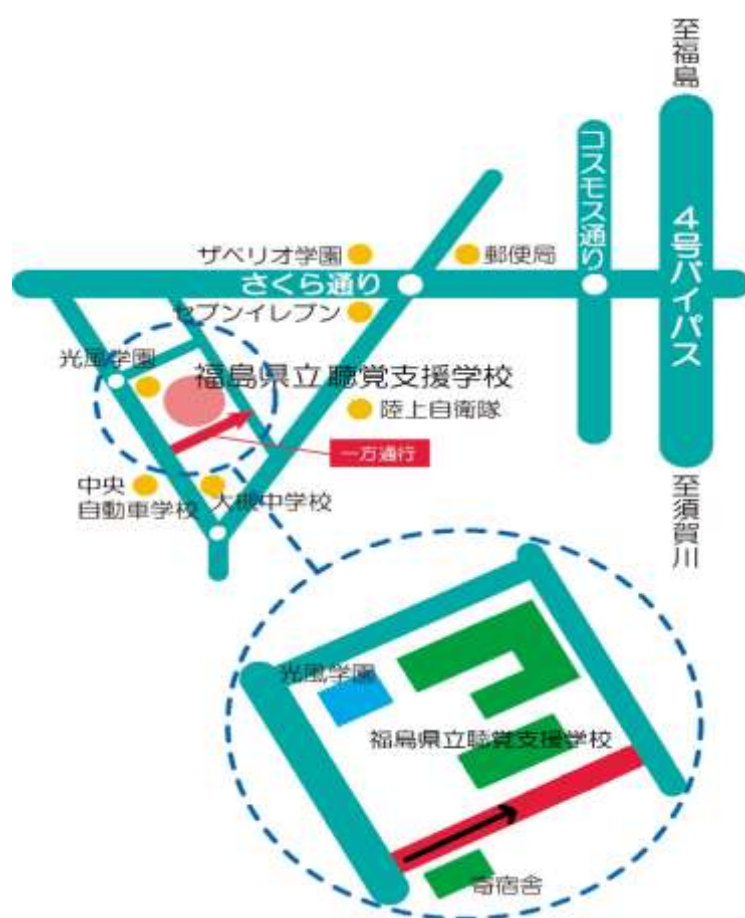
至福島

コスモス通り

4号バイパス

ザベリオ学園

郵便局

さくら通り

セブンイレブン

光風学園

福島県立聴覚支援学校

陸上自衛隊

一方通行

中央自動車学校

大槻中学校

至須賀川

光風学園

福島県立聴覚支援学校

寄宿舎